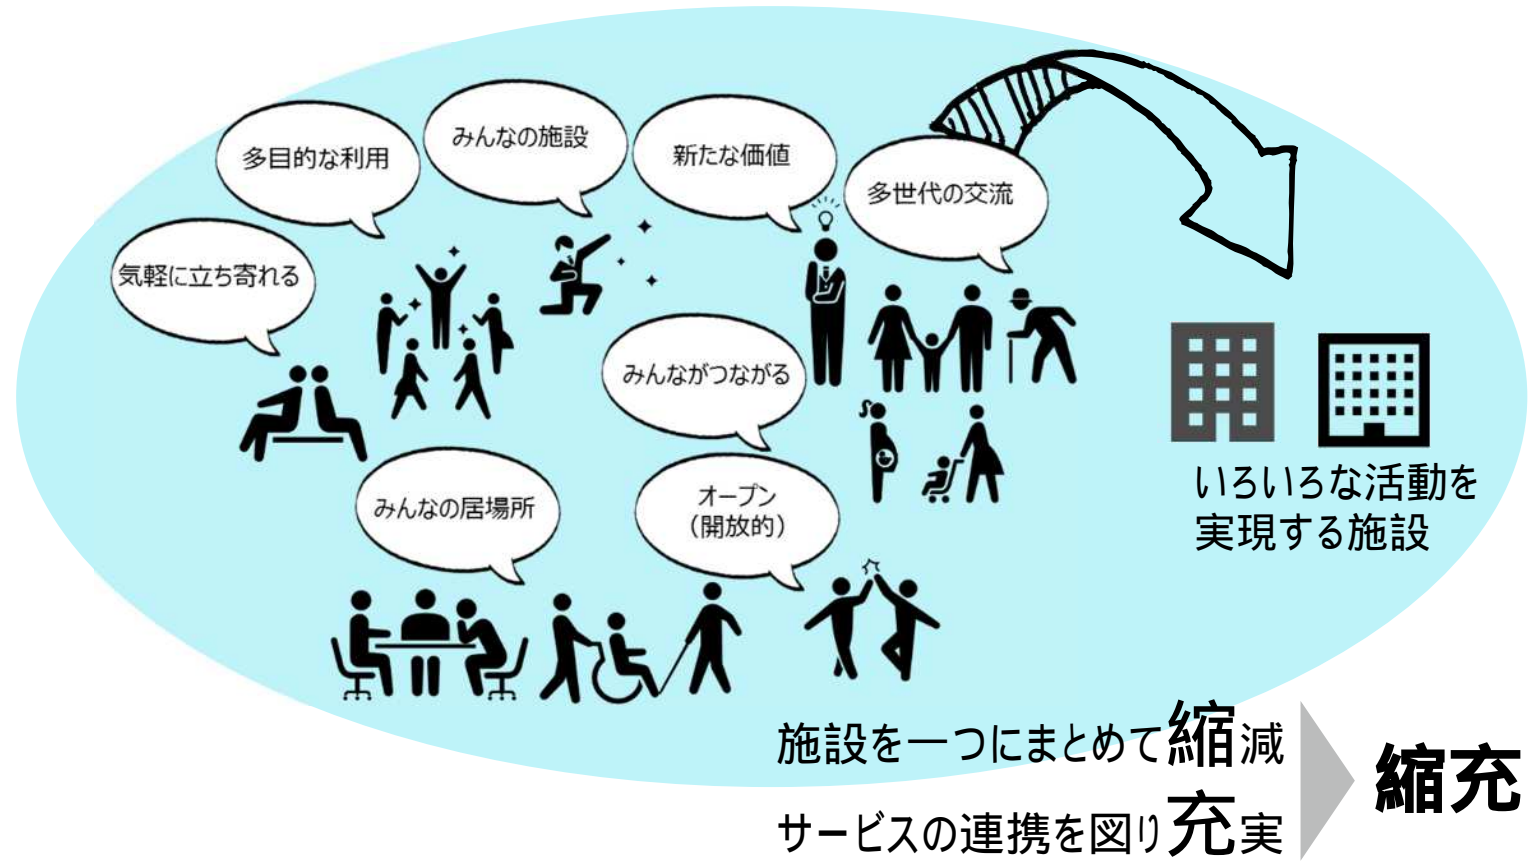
多目的な利用

みんなの施設

新たな価値

多世代の交流

気軽に立ち寄れる

みんながつながる

みんなの居場所

オープン
(開放的)

いろいろな活動を
実現する施設

施設を一つにまとめて縮減

サービスの連携を図り充実

縮充